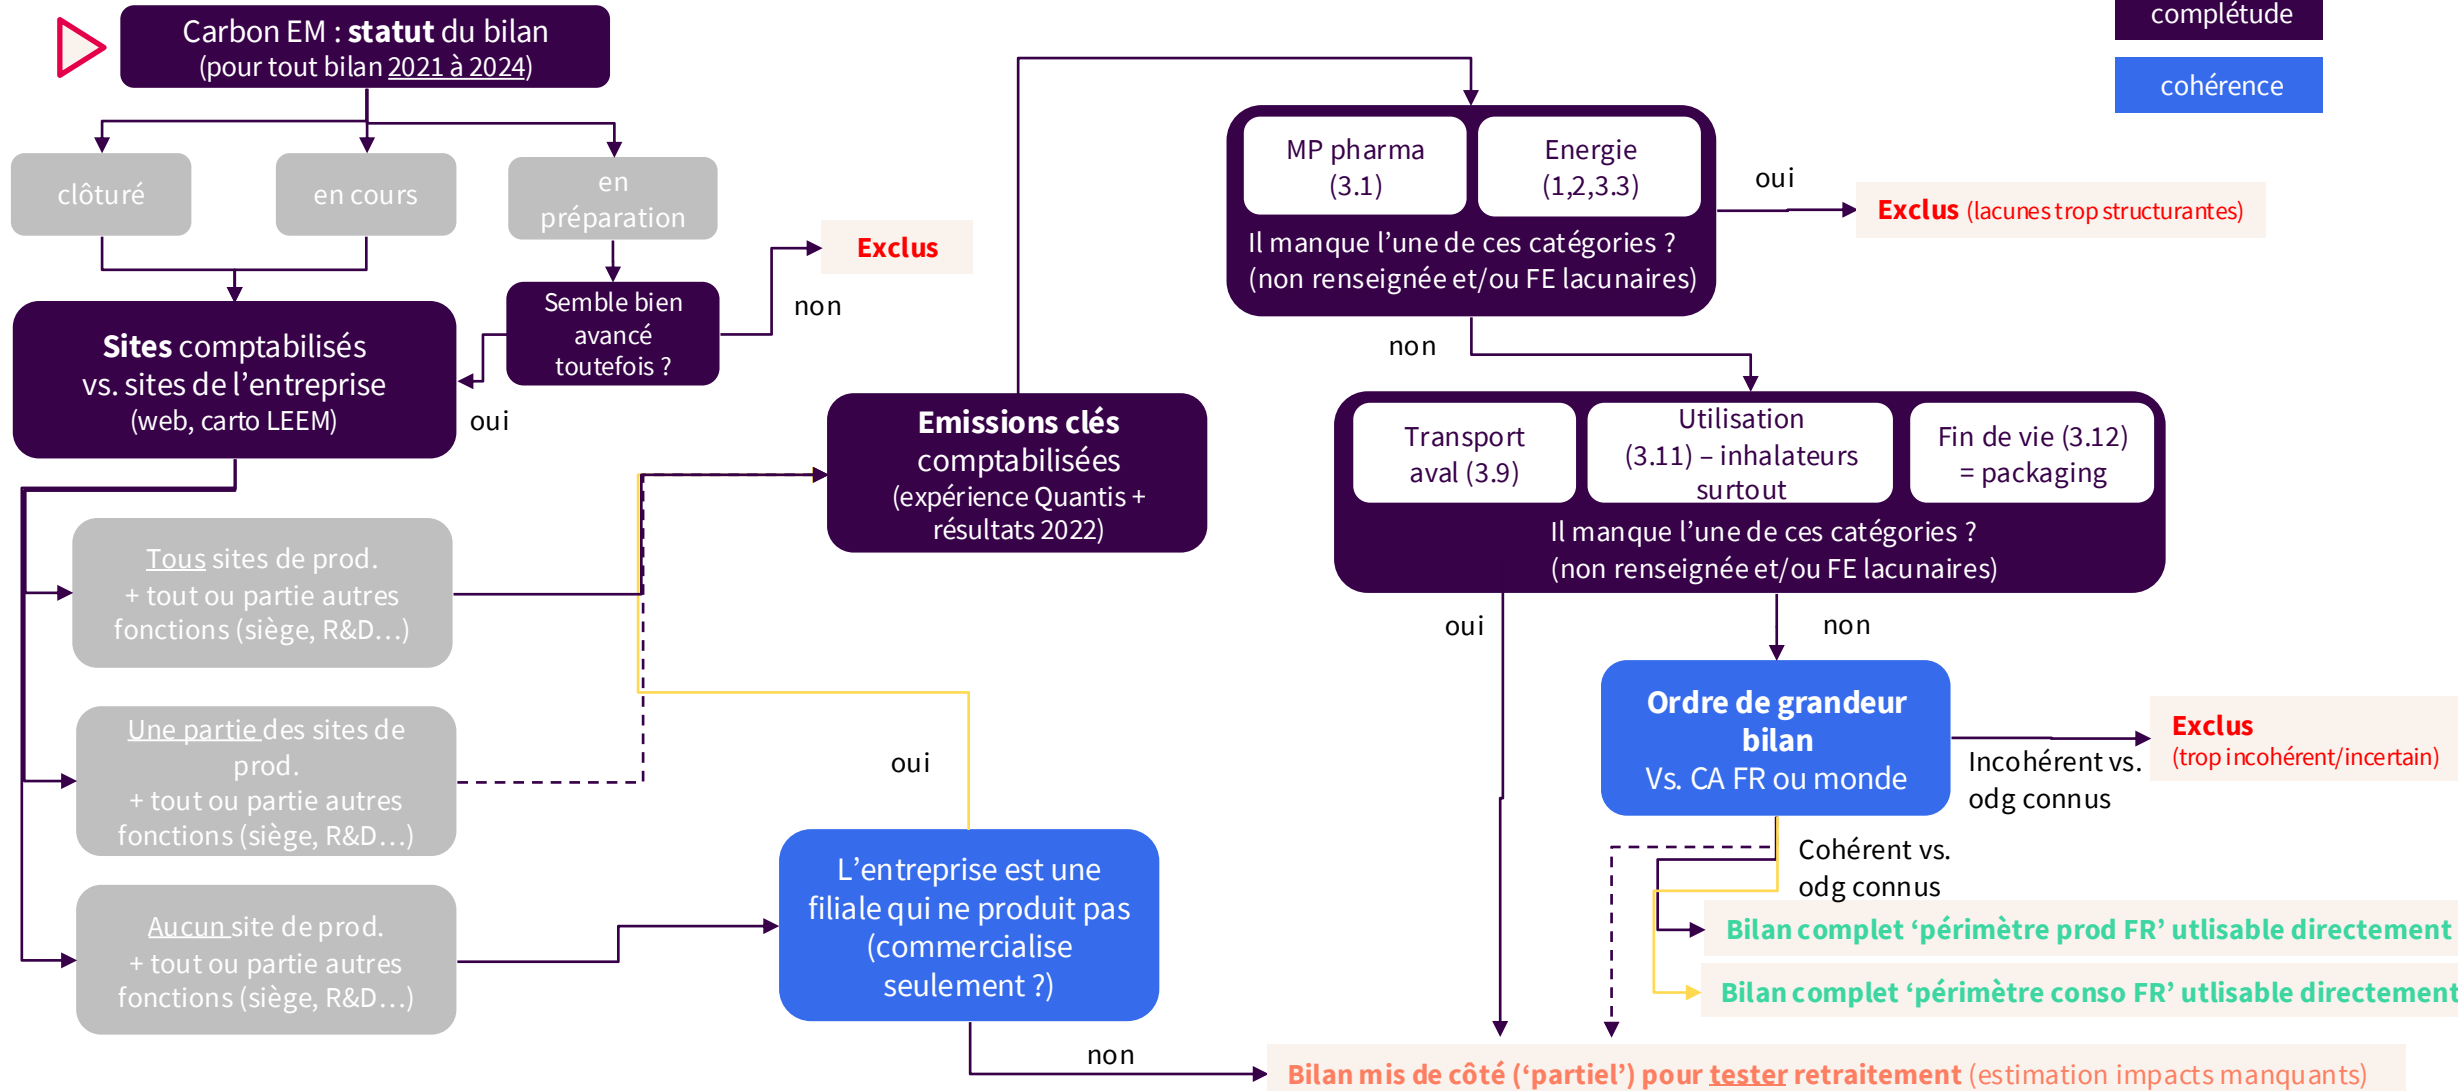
Carbon EM : **statut** du bilan
(pour tout bilan 2021 à 2024)

complétude

cohérence

clôturé

en cours

en préparation

Semble bien avancé toutefois ?

non

Exclus

oui

**Sites** comptabilisés vs. sites de l'entreprise (web, carto LEEM)

Tous sites de prod. + tout ou partie autres fonctions (siège, R&D…)

Une partie des sites de prod. + tout ou partie autres fonctions (siège, R&D…)

Aucun site de prod. + tout ou partie autres fonctions (siège, R&D…)

**Emissions clés** comptabilisées (expérience Quantis + résultats 2022)

oui

L'entreprise est une filiale qui ne produit pas (commercialise seulement ?)

non

MP pharma (3.1)

Energie (1,2,3.3)

Il manque l'une de ces catégories ? (non renseignée et/ou FE lacunaires)

oui

**Exclus** (lacunes trop structurantes)

non

Transport aval (3.9)

Utilisation (3.11) – inhalateurs surtout

Fin de vie (3.12) = packaging

Il manque l'une de ces catégories ? (non renseignée et/ou FE lacunaires)

oui

non

**Ordre de grandeur bilan** Vs. CA FR ou monde

Incohérent vs. odg connus

**Exclus** (trop incohérent/incertain)

Cohérent vs. odg connus

**Bilan complet 'périmètre prod FR' utlisable directement**

**Bilan complet 'périmètre conso FR' utlisable directement**

**Bilan mis de côté ('partiel') pour tester retraitement** (estimation impacts manquants)